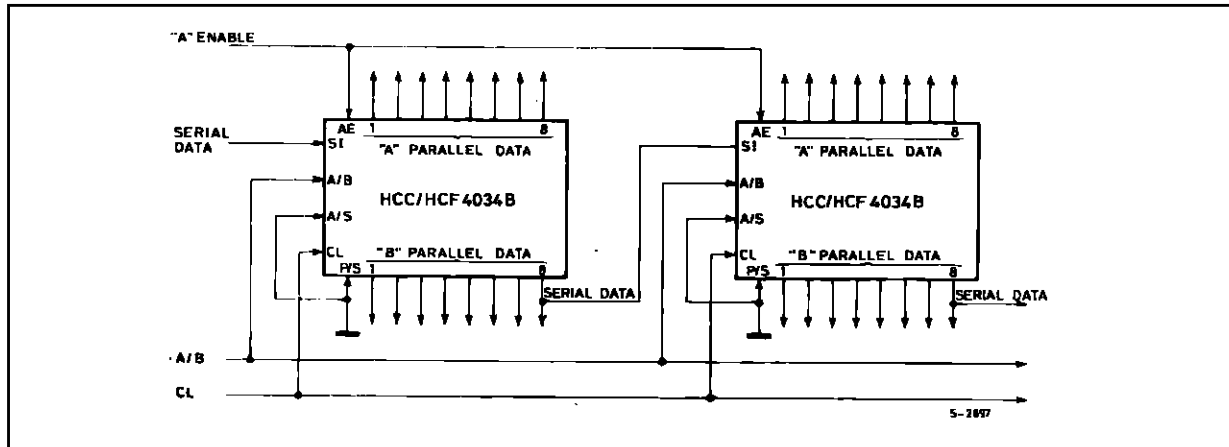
"A" ENABLE

SERIAL DATA

AE 1 8
SI "A" PARALLEL DATA
A/B
HCC/HCF4034B
A/S
CL "B" PARALLEL DATA
P/S 1 8

SERIAL DATA

AE 1 8
SI "A" PARALLEL DATA
A/B
HCC/HCF4034B
A/S
CL "B" PARALLEL DATA
P/S 1 8

SERIAL DATA

A/B

CL

5-2697